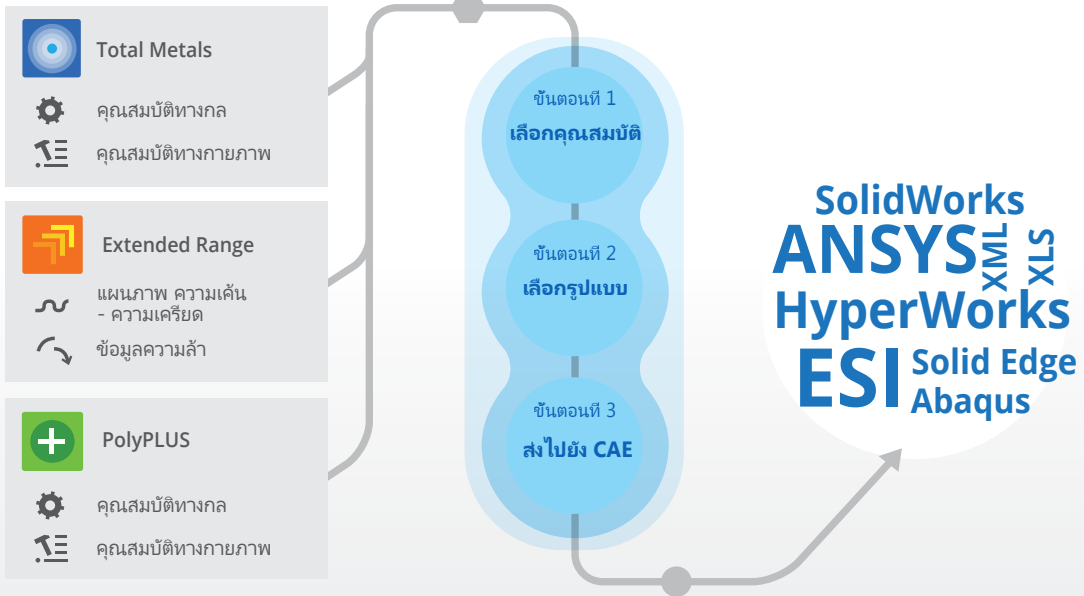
Total Metals

คุณสมบัติทางกล

คุณสมบัติทางกายภาพ

Extended Range

แผนภาพ ความเค้น - ความเครียด

ข้อมูลความล้า

PolyPLUS

คุณสมบัติทางกล

คุณสมบัติทางกายภาพ

ขั้นตอนที่ 1
เลือกคุณสมบัติ

ขั้นตอนที่ 2
เลือกรูปแบบ

ขั้นตอนที่ 3
ส่งไปยัง CAE

SolidWorks
ANSYS
XML
XLS
HyperWorks
ESI
Solid Edge
Abaqus